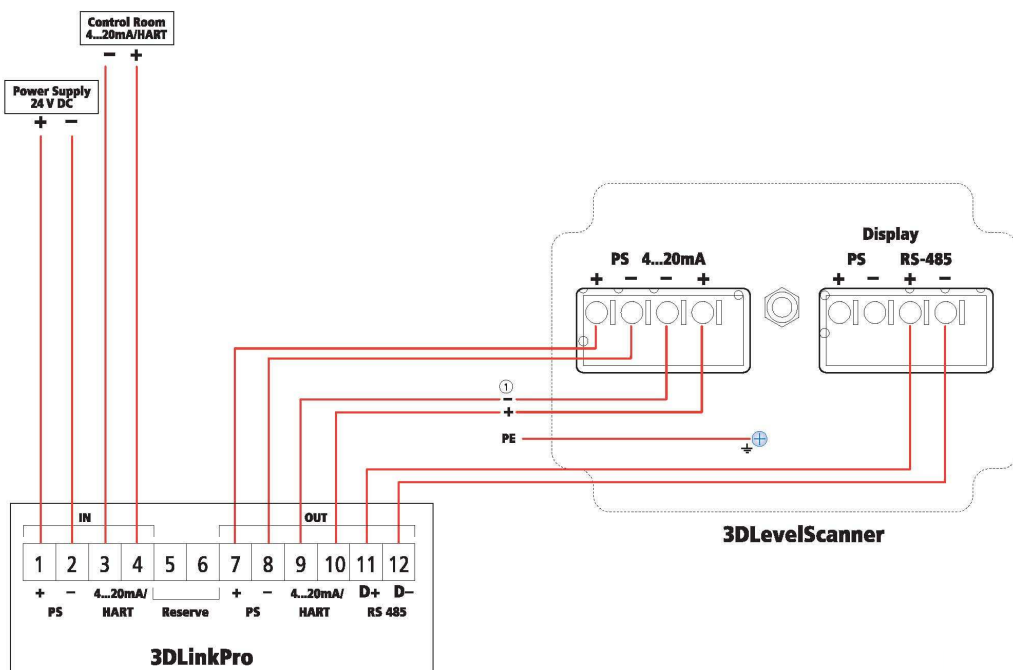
Control Room
4...20mA/HART
− +

Power Supply
24 V DC
+ −

Display
PS 4...20mA
+ − − +
PS RS-485
+ − + −

①
−
+
PE

IN
OUT

| 1 | 2 | 3 | 4 | 5 | 6 | 7 | 8 | 9 | 10 | 11 | 12 |
|---|---|---|---|---|---|---|---|---|---|---|---|
| + | − | 4...20mA/ | | | | + | − | 4...20mA/ | | D+ | D− |
| PS | | HART | | Reserve | | PS | | HART | | RS 485 | |

3DLevelScanner

3DLinkPro